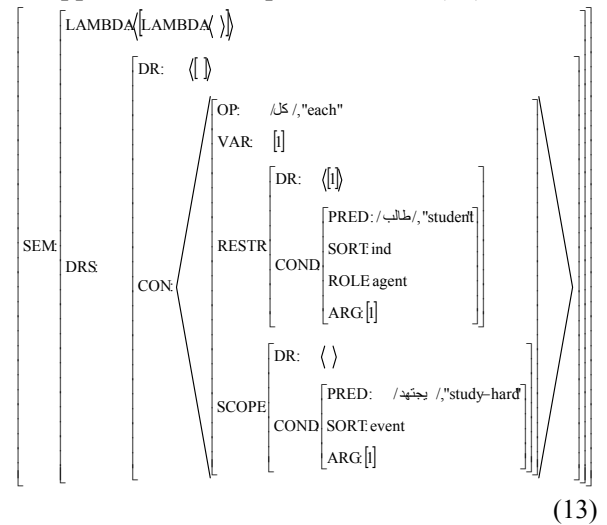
SEM: DRS:

LAMBDA: ⟨[LAMBDA: ⟨ ⟩]⟩

DR: ⟨[ ]⟩

CON: ⟨

OP: /كل/, "each"

VAR: [1]

RESTR: DR: ⟨[1]⟩

COND: PRED: /طالب/, "student"

SORT: ind

ROLE: agent

ARG: [1]

SCOPE: DR: ⟨ ⟩

COND: PRED: /يجتهد/, "study–hard"

SORT: event

ARG: [1]

⟩

(13)